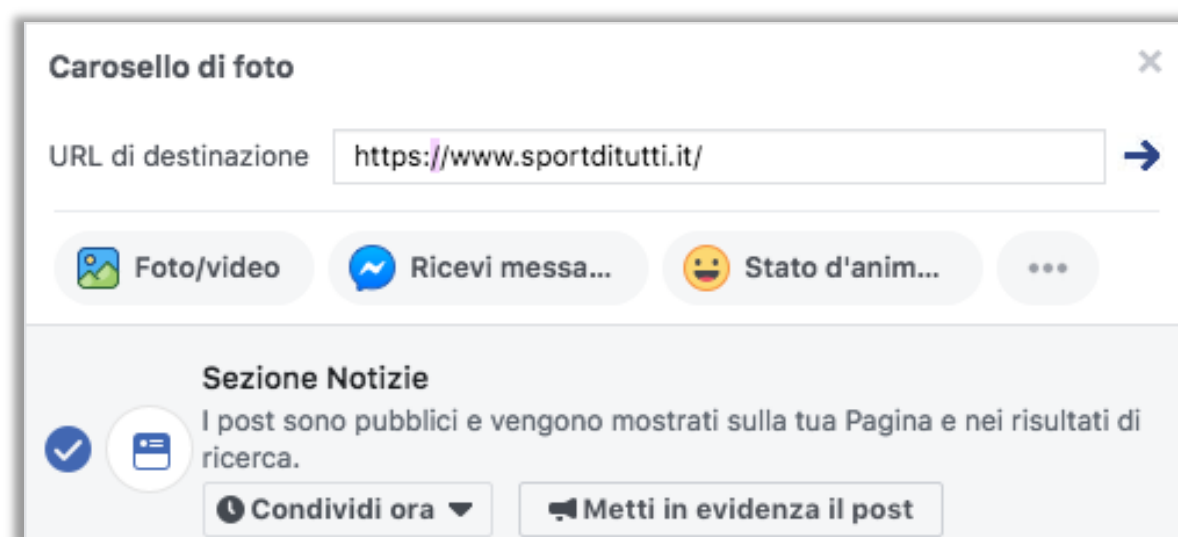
Carosello di foto

×

URL di destinazione https://www.sportditutti.it/

Foto/video Ricevi messa... Stato d'anim... •••

Sezione Notizie

I post sono pubblici e vengono mostrati sulla tua Pagina e nei risultati di ricerca.

Condividi ora

Metti in evidenza il post